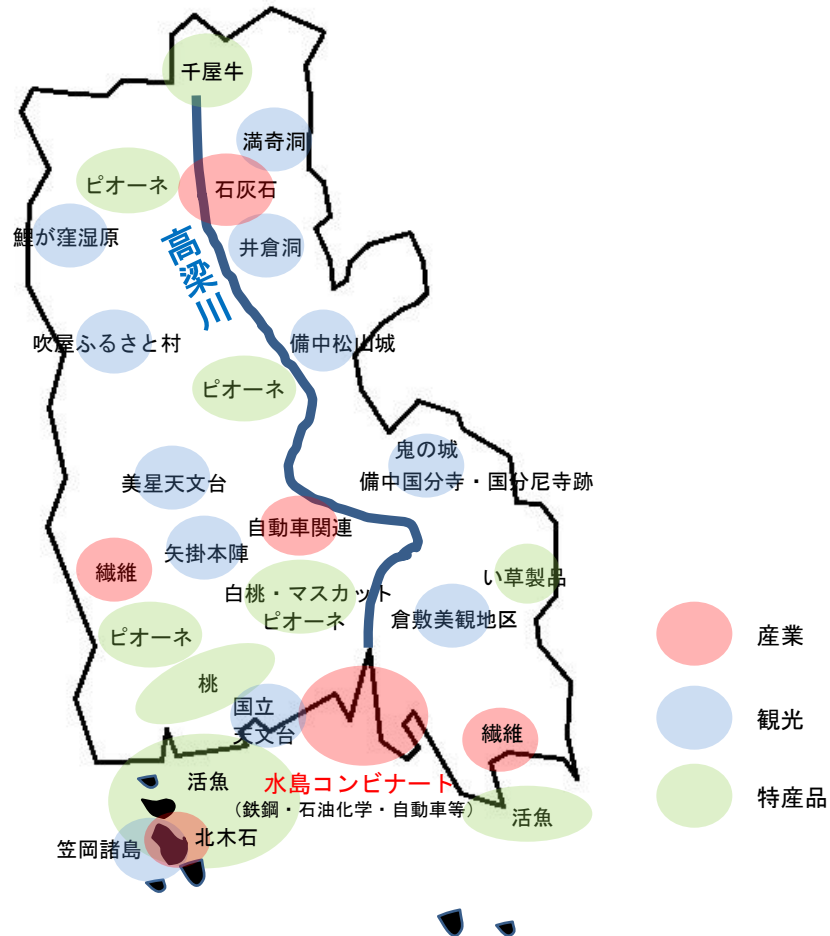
千屋牛

満奇洞

ピオーネ

石灰石

鯉が窪湿原

高梁川

井倉洞

吹屋ふるさと村

備中松山城

ピオーネ

鬼の城

備中国分寺・国分尼寺跡

美星天文台

自動車関連

矢掛本陣

繊維

い草製品

白桃・マスカット

ピオーネ

倉敷美観地区

ピオーネ

産業

桃

国立天文台

観光

繊維

活魚

水島コンビナート

（鉄鋼・石油化学・自動車等）

特産品

活魚

笠岡諸島

北木石